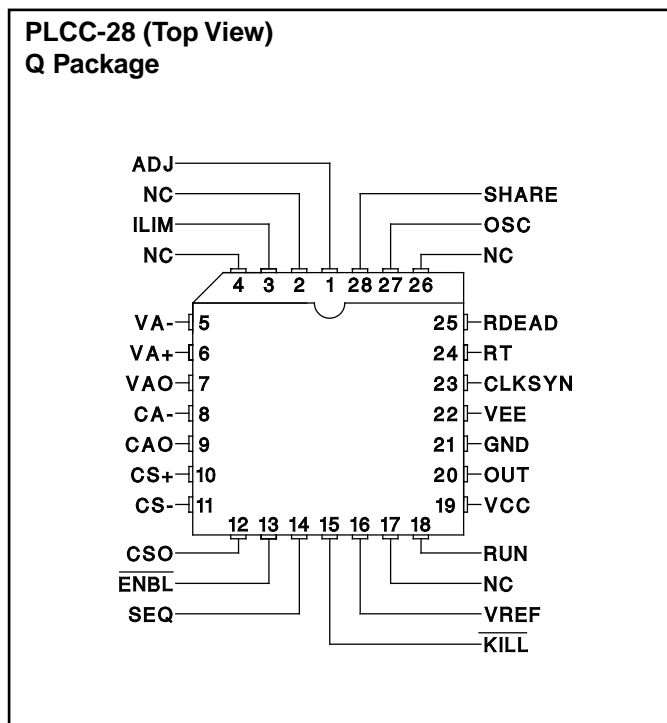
PLCC-28 (Top View)
Q Package

ADJ
NC
ILIM
NC
SHARE
OSC
NC

4 3 2 1 28 27 26

VA- 5
VA+ 6
VAO 7
CA- 8
CAO 9
CS+ 10
CS- 11

25 RDEAD
24 RT
23 CLKSYN
22 VEE
21 GND
20 OUT
19 VCC

12 13 14 15 16 17 18

CSO
$\overline{\text{ENBL}}$
SEQ
RUN
NC
VREF
$\overline{\text{KILL}}$